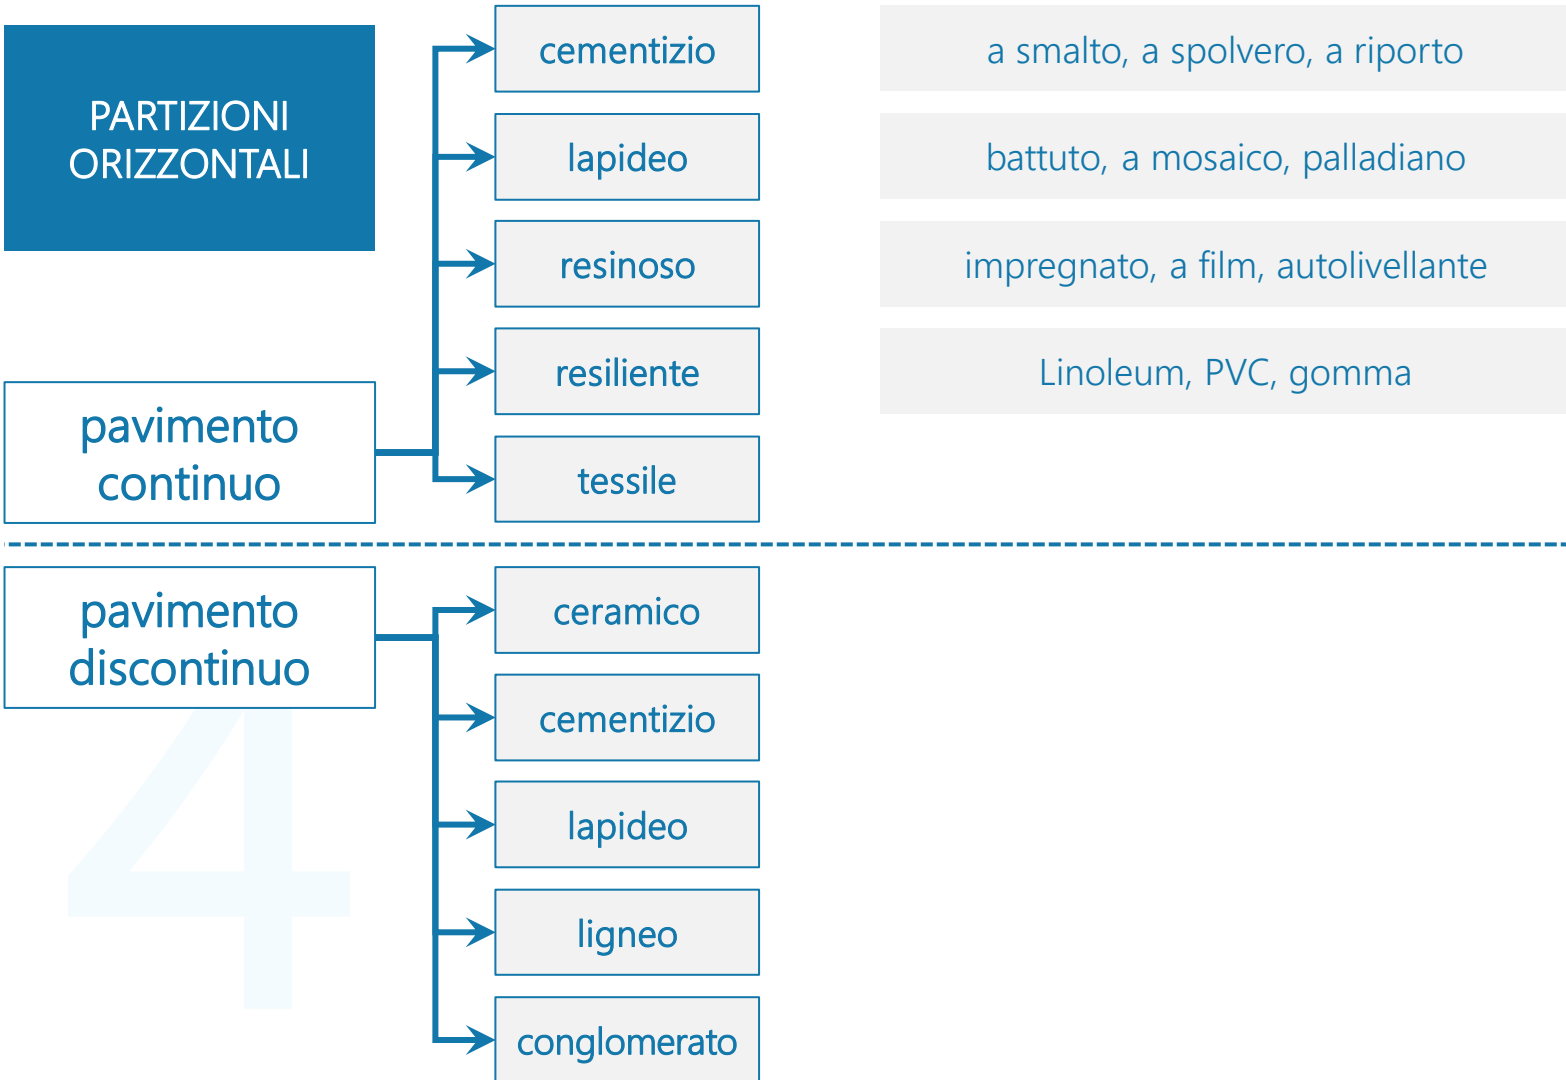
PARTIZIONI ORIZZONTALI

pavimento continuo

cementizio

a smalto, a spolvero, a riporto

lapideo

battuto, a mosaico, palladiano

resinoso

impregnato, a film, autolivellante

resiliente

Linoleum, PVC, gomma

tessile

pavimento discontinuo

4

ceramico

cementizio

lapideo

ligneo

conglomerato